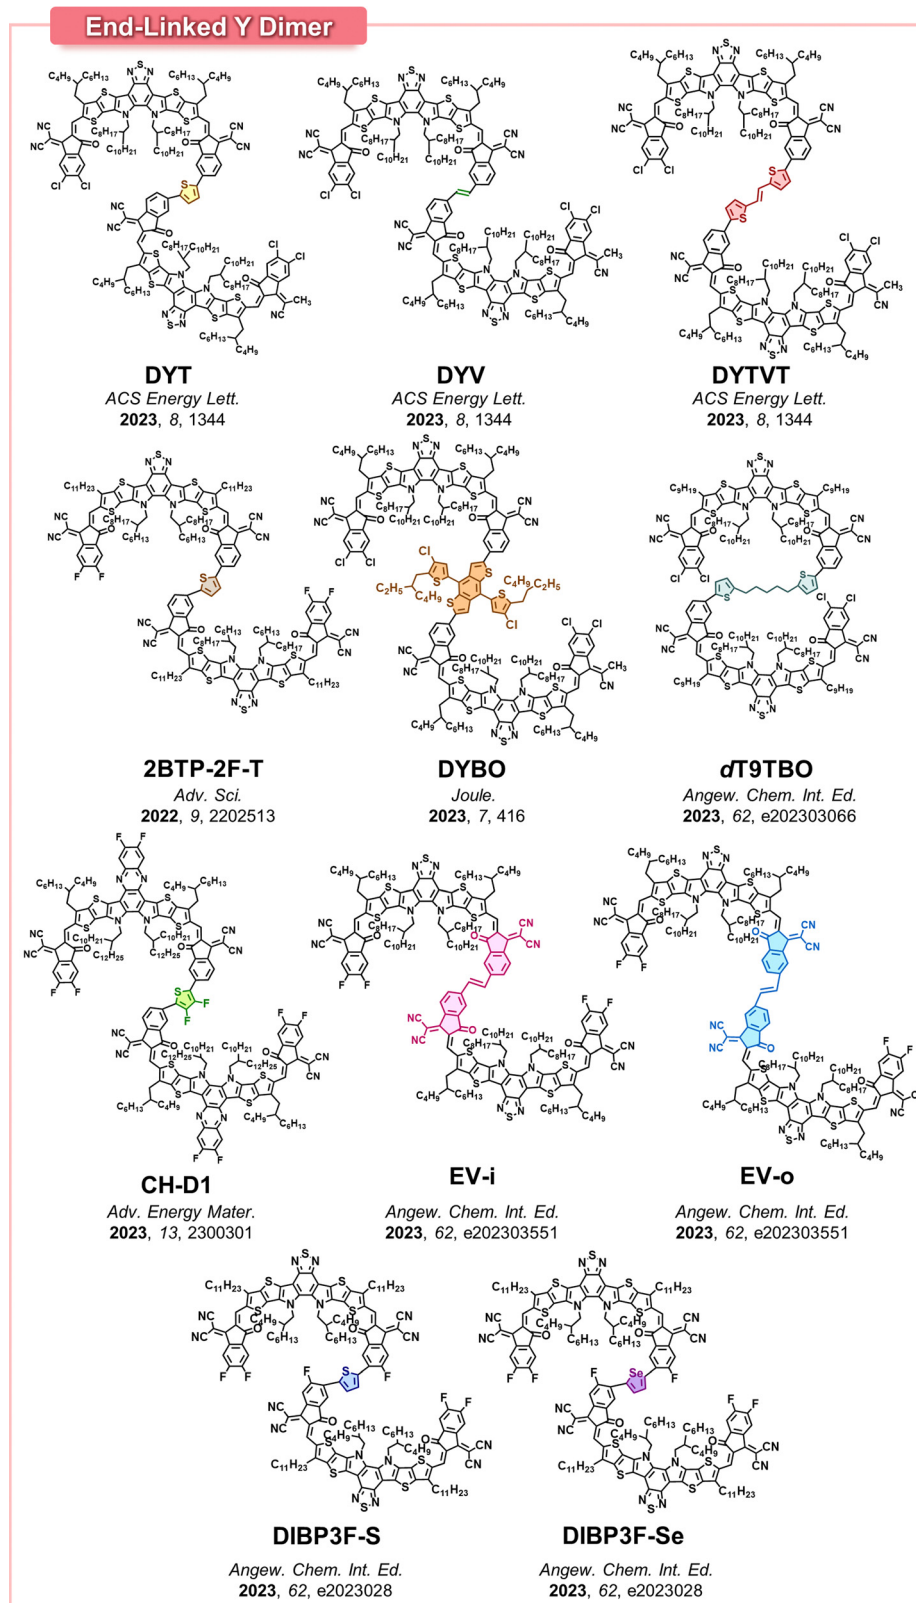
End-Linked Y Dimer

DYT
ACS Energy Lett.
2023, 8, 1344

DYV
ACS Energy Lett.
2023, 8, 1344

DYTVT
ACS Energy Lett.
2023, 8, 1344

2BTP-2F-T
Adv. Sci.
2022, 9, 2202513

DYBO
Joule.
2023, 7, 416

dT9TBO
Angew. Chem. Int. Ed.
2023, 62, e202303066

CH-D1
Adv. Energy Mater.
2023, 13, 2300301

EV-i
Angew. Chem. Int. Ed.
2023, 62, e202303551

EV-o
Angew. Chem. Int. Ed.
2023, 62, e202303551

DIBP3F-S
Angew. Chem. Int. Ed.
2023, 62, e2023028

DIBP3F-Se
Angew. Chem. Int. Ed.
2023, 62, e2023028